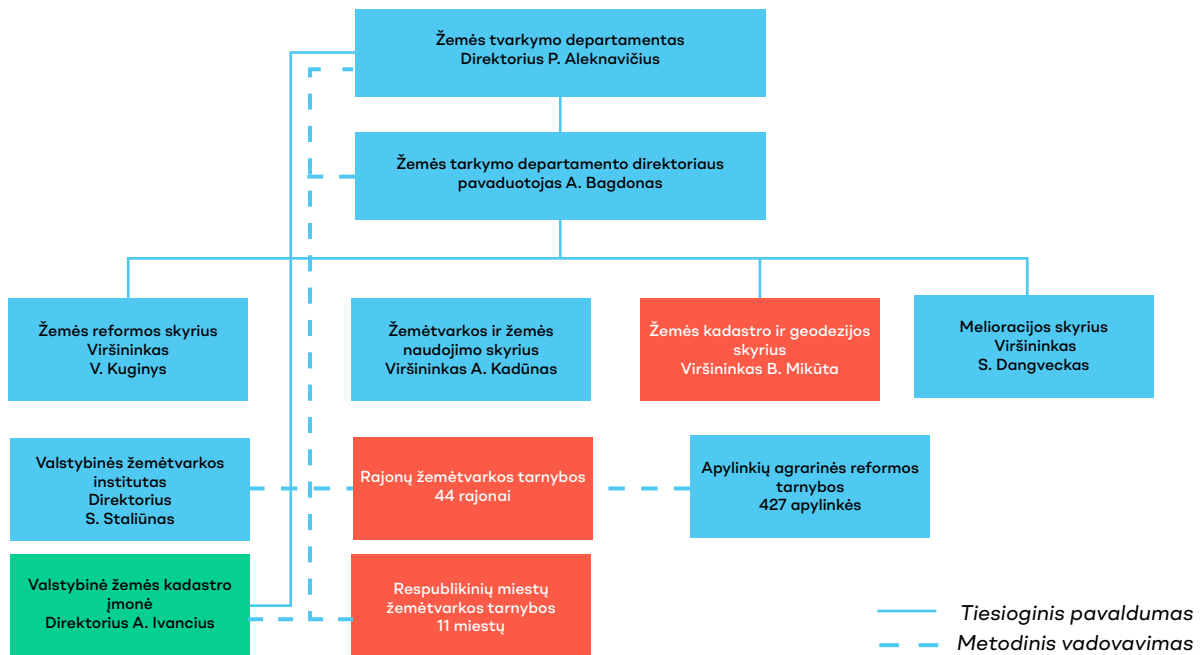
Žemės tvarkymo departamentas
Direktorius P. Aleknavičius

Žemės tarkymo departamento direktoriaus pavaduotojas A. Bagdonas

Žemės reformos skyrius
Viršininkas
V. Kuginys

Žemėtvarkos ir žemės naudojimo skyrius
Viršininkas A. Kadūnas

Žemės kadastro ir geodezijos skyrius
Viršininkas B. Mikūta

Melioracijos skyrius
Viršininkas
S. Dangveckas

Valstybinės žemėtvarkos institutas
Direktorius
S. Staliūnas

Rajonų žemėtvarkos tarnybos
44 rajonai

Apylinkių agrarinės reformos tarnybos
427 apylinkės

Valstybinė žemės kadastro įmonė
Direktorius A. Ivancius

Respublikinių miestų žemėtvarkos tarnybos
11 miestų

Tiesioginis pavaldumas
Metodinis vadovavimas